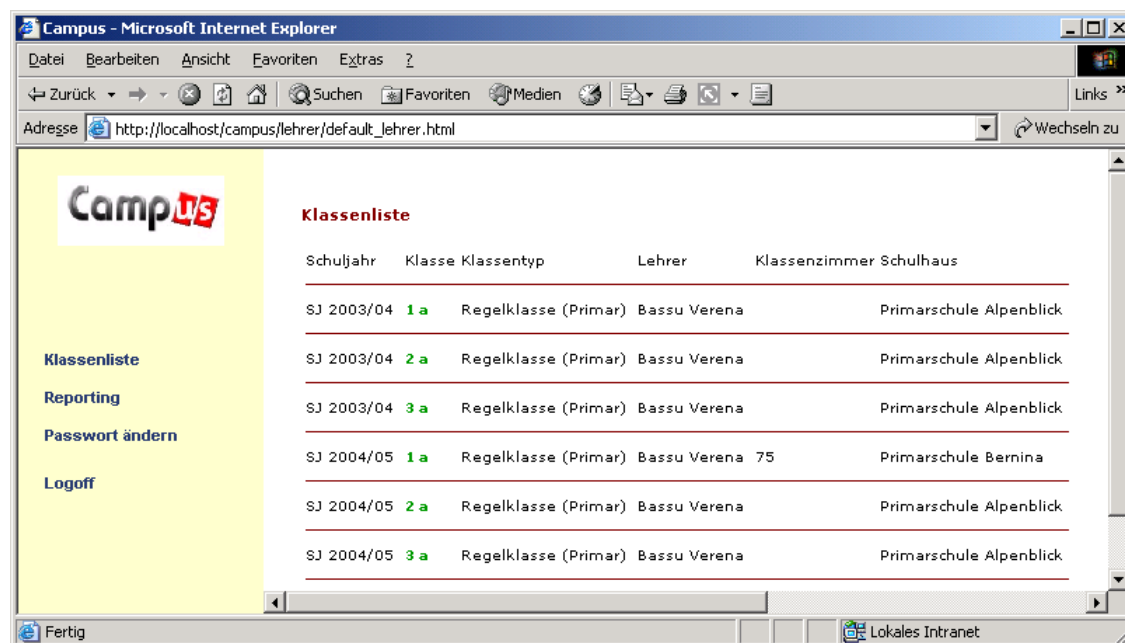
Campus - Microsoft Internet Explorer

Datei Bearbeiten Ansicht Favoriten Extras ?

Zurück Suchen Favoriten Medien Links

Adresse http://localhost/campus/lehrer/default_lehrer.html Wechseln zu

Campus

Klassenliste
Reporting
Passwort ändern
Logoff

Klassenliste

| Schuljahr | Klasse | Klassentyp | Lehrer | Klassenzimmer | Schulhaus |
|---|---|---|---|---|---|
| SJ 2003/04 | 1 a | Regelklasse (Primar) | Bassu Verena | | Primarschule Alpenblick |
| SJ 2003/04 | 2 a | Regelklasse (Primar) | Bassu Verena | | Primarschule Alpenblick |
| SJ 2003/04 | 3 a | Regelklasse (Primar) | Bassu Verena | | Primarschule Alpenblick |
| SJ 2004/05 | 1 a | Regelklasse (Primar) | Bassu Verena | 75 | Primarschule Bernina |
| SJ 2004/05 | 2 a | Regelklasse (Primar) | Bassu Verena | | Primarschule Alpenblick |
| SJ 2004/05 | 3 a | Regelklasse (Primar) | Bassu Verena | | Primarschule Alpenblick |

Fertig
Lokales Intranet